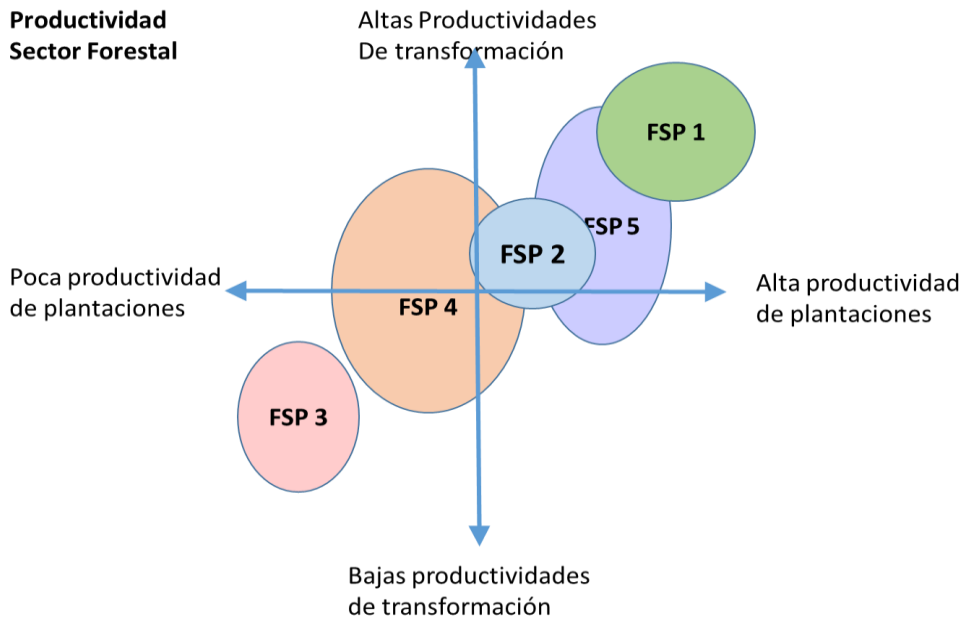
Productividad Sector Forestal

Altas Productividades De transformación

FSP 1

FSP 5

FSP 2

Poca productividad de plantaciones

FSP 4

Alta productividad de plantaciones

FSP 3

Bajas productividades de transformación